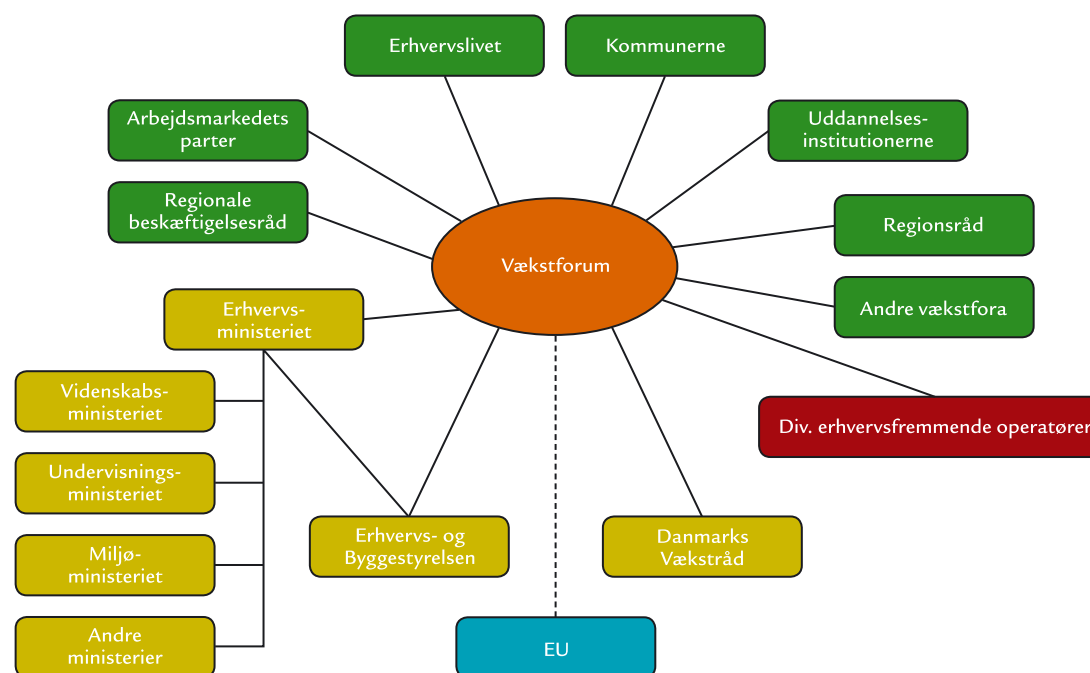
Erhvervslivet

Kommunerne

Arbejdsmarkedets parter

Uddannelses-institutionerne

Regionale beskæftigelsesråd

Regionsråd

Vækstforum

Andre vækstfora

Erhvervs-ministeriet

Div. erhvervsfremmende operatører

Videnskabs-ministeriet

Undervisnings-ministeriet

Miljø-ministeriet

Andre ministerier

Erhvervs- og Byggestyrelsen

Danmarks Vækstråd

EU